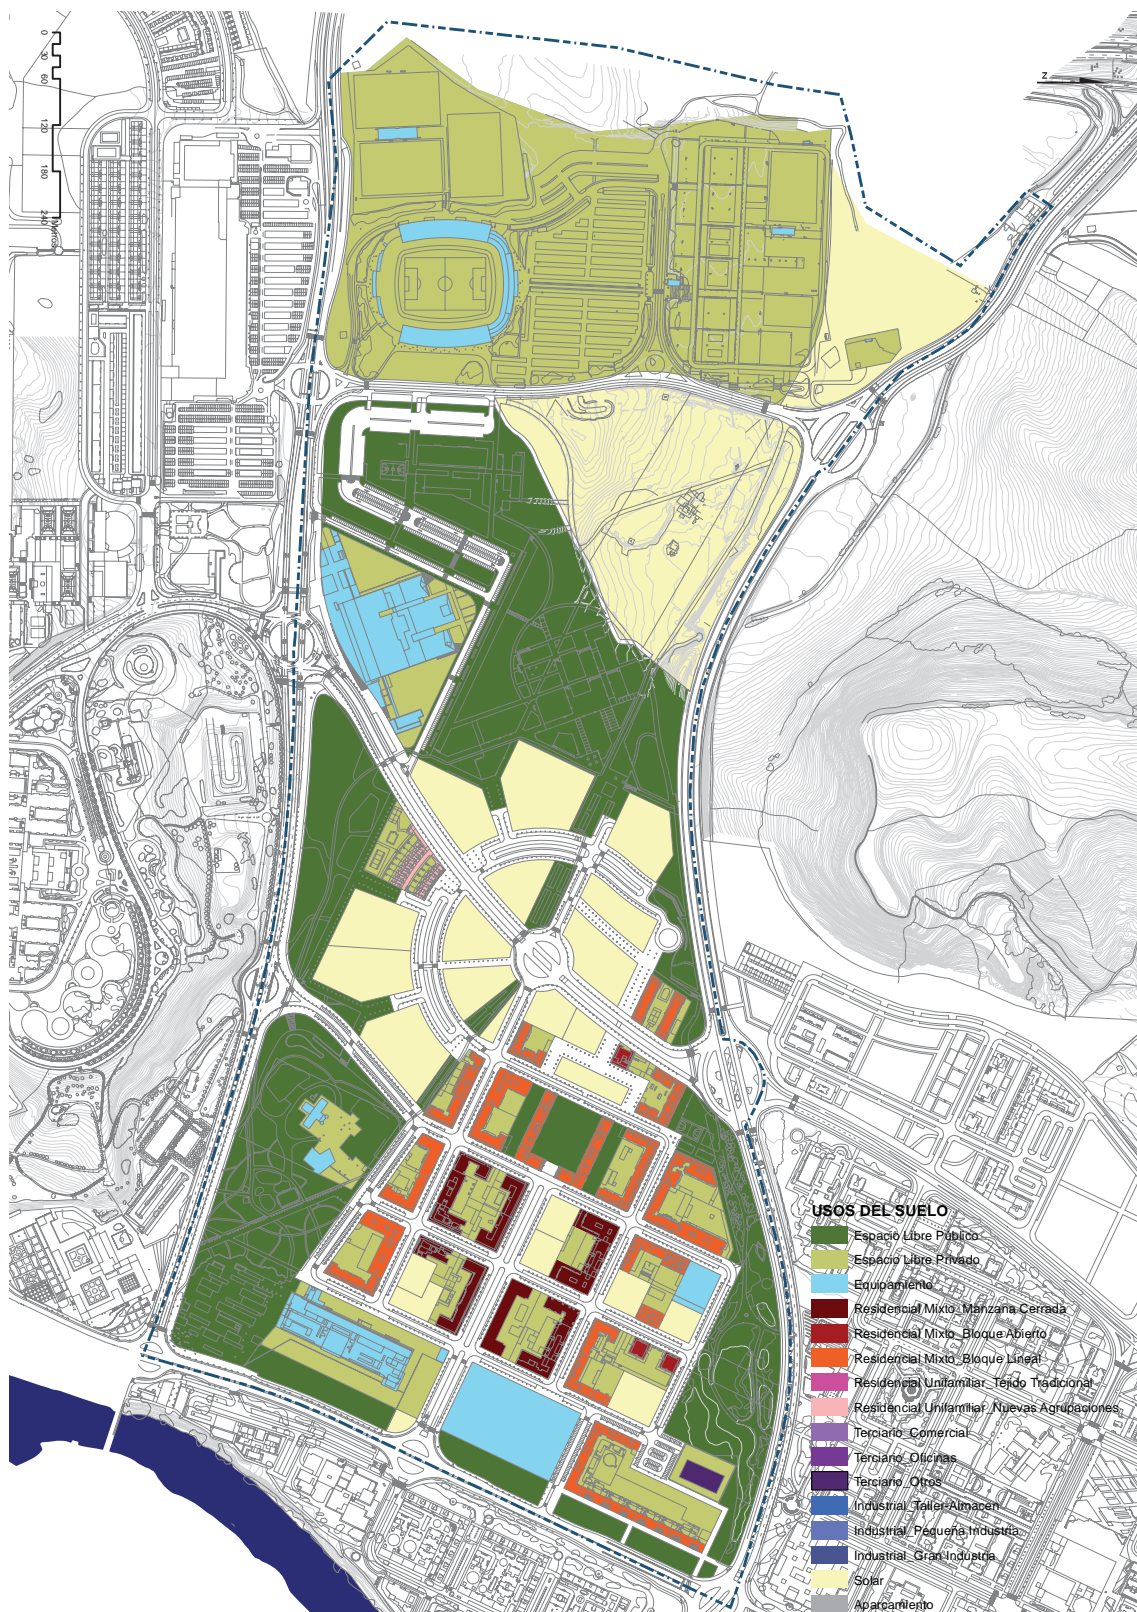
0 30 60 120 180 240 Metros

USOS DEL SUELO
Espacio Libre Público
Espacio Libre Privado
Equipamiento
Residencial Mixto_Manzana Cerrada
Residencial Mixto_Bloque Abierto
Residencial Mixto_Bloque Lineal
Residencial Unifamiliar_Tejido Tradicional
Residencial Unifamiliar_Nuevas Agrupaciones
Terciario_Comercial
Terciario_Oficinas
Terciario_Otros
Industrial_Taller-Almacén
Industrial_Pequeña Industria
Industrial_Gran Industria
Solar
Aparcamiento